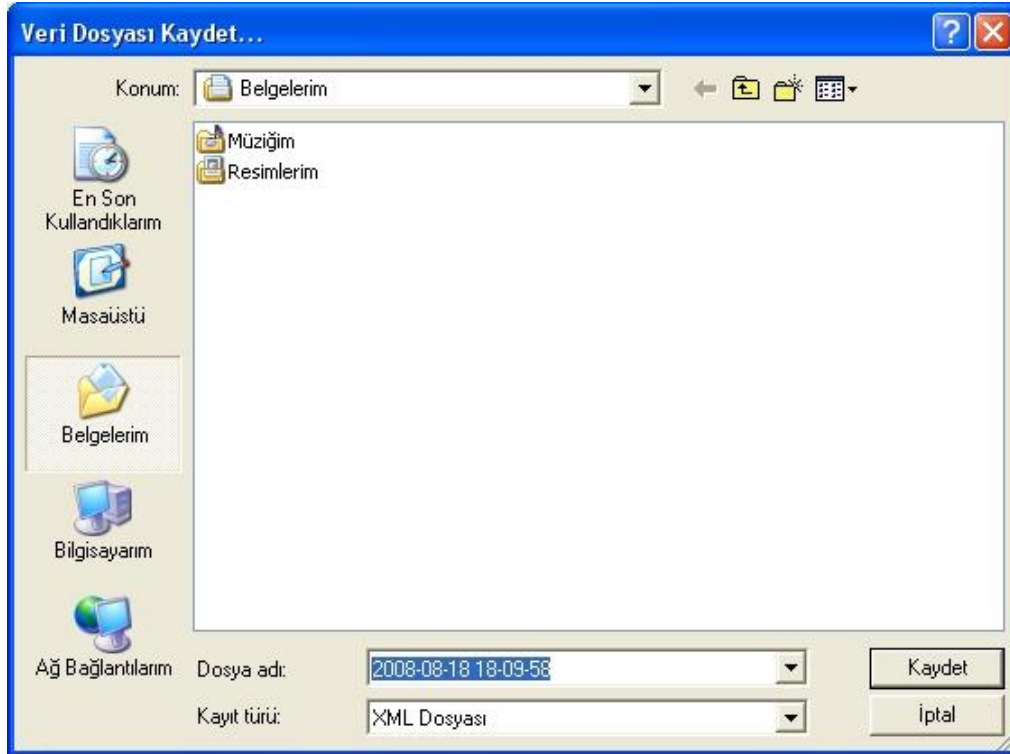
Veri Dosyası Kaydet...

Konum: Belgelerim

En Son Kullandıklarım

Masaüstü

Belgelerim

Bilgisayarım

Ağ Bağlantılarım

Müziğim
Resimlerim

Dosya adı: 2008-08-18 18-09-58

Kayıt türü: XML Dosyası

Kaydet

İptal